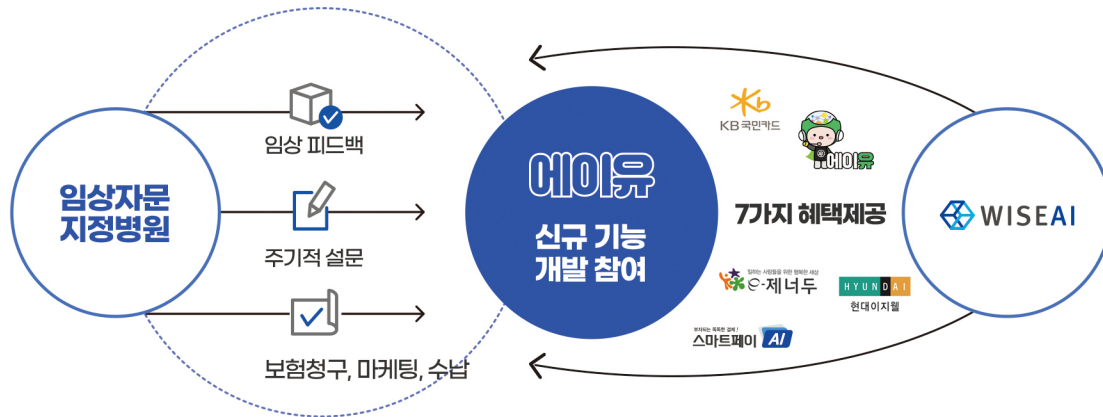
임상자문
지정병원

임상 피드백

주기적 설문

보험청구, 마케팅, 수납

에이유

신규 기능
개발 참여

KB국민카드

에이유

7가지 혜택제공

일하는 사람들을 위한 행복한 세상
e-제너두

HYUNDAI
현대이지웰

부자되는 똑똑한 결제!
스마트페이 AI

WISEAI